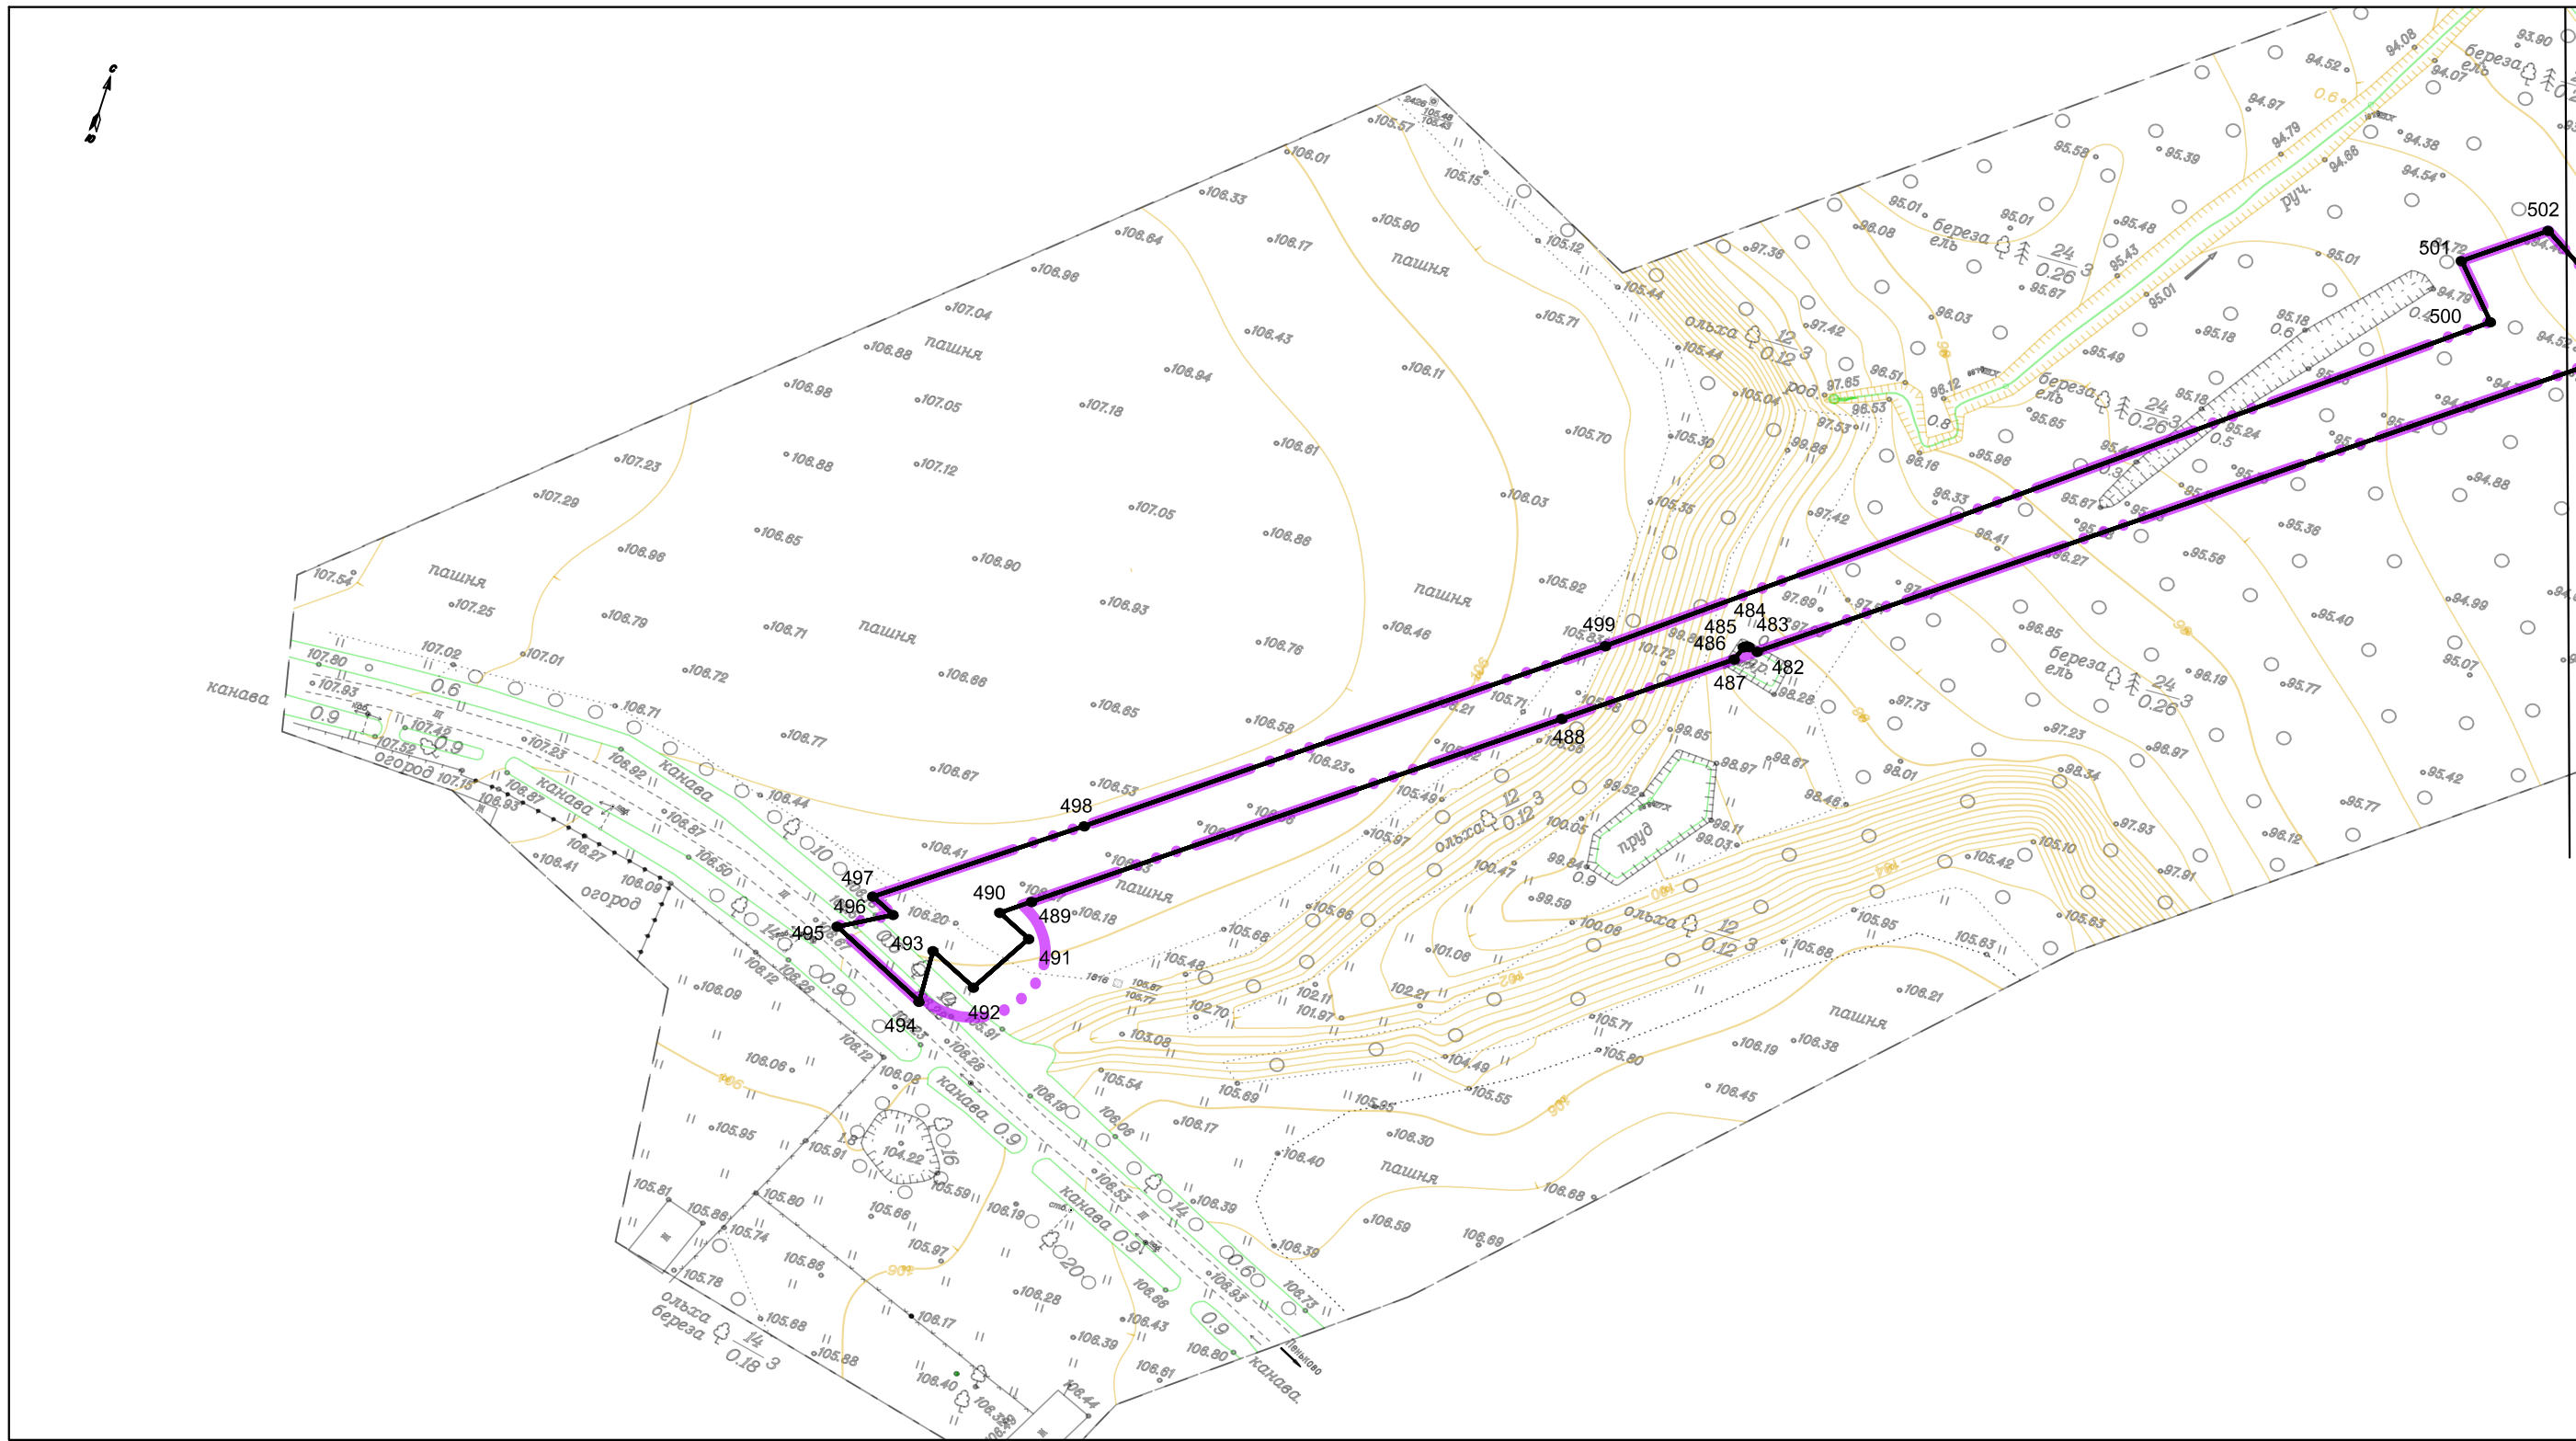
502
501
500
499
498
497
496
495
494
493
492
491
490
489
488
487
486
485
484
483
482

пашня
пашня
пашня
пашня
пашня
пашня
пашня
пашня
канава
канава
канава
канава
канава
огород
огород
пруд
руч.
ольха $\frac{12}{0.12}$ 3
ольха $\frac{12}{0.12}$ 3
ольха $\frac{12}{0.12}$ 3
береза ель $\frac{24}{0.26}$ 3
береза ель $\frac{24}{0.26}$ 3
береза ель $\frac{24}{0.26}$ 3
ольха береза $\frac{14}{0.18}$ 3
береза ель

108.01
108.33
108.64
108.96
107.04
108.88
108.98
107.05
107.23
107.29
108.96
108.65
108.88
107.12
107.18
108.94
108.43
108.17
105.90
105.57
105.15
105.12
105.44
105.71
105.70
108.11
108.61
107.05
108.90
108.93
108.88
108.76
108.46
105.92
108.03
107.54
107.25
108.79
108.71
108.72
108.66
108.65
108.58
108.77
108.67
108.53
108.44
108.41
108.20
108.18
107.02
107.01
107.80
107.93
106.71
108.92
105.30
105.35
97.36
97.42
97.65
96.53
97.53
98.08
95.01
95.58
95.39
94.97
94.79
94.52
94.08
93.90
94.07
94.38
94.54
94.68
95.48
95.43
95.01
95.67
96.03
96.51
96.12
96.16
95.98
96.33
96.41
95.49
95.18
95.24
95.65
95.38
95.58
95.40
94.99
94.88
95.77
95.07
95.42
95.77
96.12
96.19
96.85
97.73
97.23
97.93
97.91
98.01
98.34
98.97
98.46
98.28
98.67
98.97
99.65
99.11
99.03
99.84
99.59
100.05
100.08
100.47
101.06
102.21
102.11
101.97
102.70
103.08
104.49
105.71
105.80
105.88
105.54
105.69
105.55
105.55
106.30
106.40
106.68
106.59
106.39
106.69
106.21
106.19
106.38
106.45
105.68
105.95
105.63
105.63
105.42
105.10
105.48
105.68
105.66
105.37
105.49
106.23
106.09
106.08
105.95
105.91
105.81
105.88
105.80
105.74
105.78
105.86
105.68
105.88
106.17
106.40
106.28
106.39
106.43
106.61
106.80
106.44
106.19
106.17
106.39
106.53
106.66
106.83
106.73
106.12
106.28
106.91
104.22
105.59
105.66
105.97
106.09
106.06
106.12
106.27
106.41
106.87
106.93
107.15
107.52
107.48
107.23
0.6
0.9
0.9
0.6
0.9
0.9
0.9
0.6
0.8
0.6
0.5
0.9
10
14
12
14
16
18
20